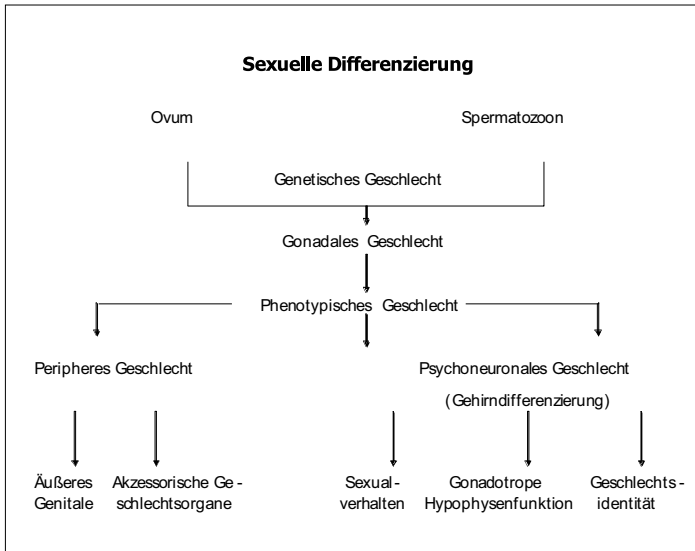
**Sexuelle Differenzierung**

Ovum

Spermatozoon

Genetisches Geschlecht

Gonadales Geschlecht

Phenotypisches Geschlecht

Peripheres Geschlecht

Psychoneuronales Geschlecht

(Gehirndifferenzierung)

Äußeres Genitale

Akzessorische Geschlechtsorgane

Sexualverhalten

Gonadotrope Hypophysenfunktion

Geschlechtsidentität